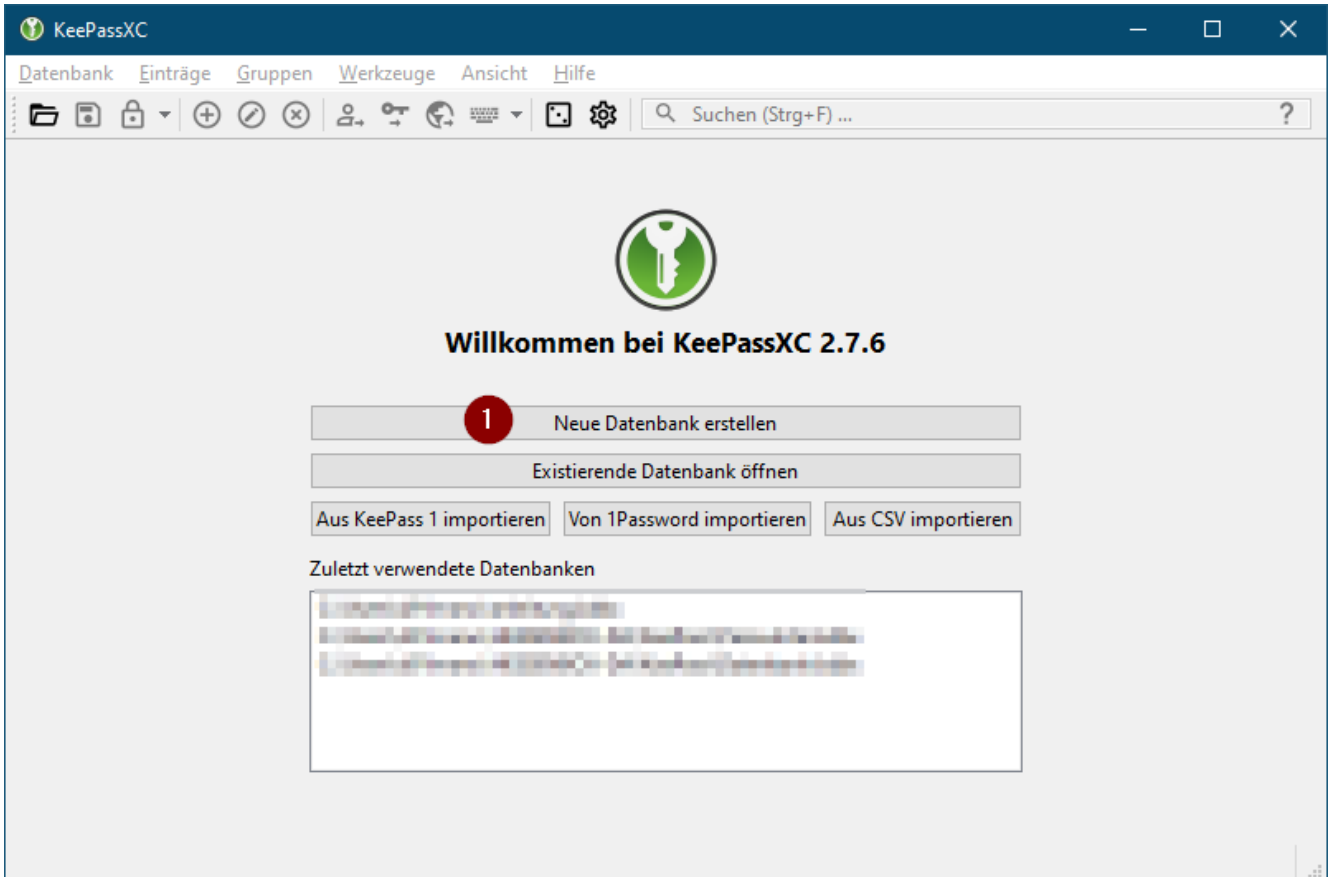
KeePassXC

Datenbank Einträge Gruppen Werkzeuge Ansicht Hilfe

Suchen (Strg+F) ...

?

Willkommen bei KeePassXC 2.7.6

1

Neue Datenbank erstellen

Existierende Datenbank öffnen

Aus KeePass 1 importieren

Von 1Password importieren

Aus CSV importieren

Zuletzt verwendete Datenbanken

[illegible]

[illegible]

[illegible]